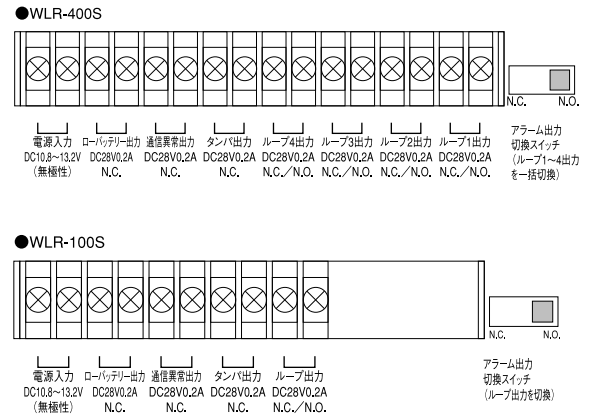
●WLR-400S

N.C. N.O.

電源入力 DC10.8～13.2V (無極性)

ローバッテリー出力 DC28V0.2A N.C.

通信異常出力 DC28V0.2A N.C.

タンパ出力 DC28V0.2A N.C.

ループ4出力 DC28V0.2A N.C.／N.O.

ループ3出力 DC28V0.2A N.C.／N.O.

ループ2出力 DC28V0.2A N.C.／N.O.

ループ1出力 DC28V0.2A N.C.／N.O.

アラーム出力 切換スイッチ (ループ1～4出力を一括切換)

●WLR-100S

N.C. N.O.

電源入力 DC10.8～13.2V (無極性)

ローバッテリー出力 DC28V0.2A N.C.

通信異常出力 DC28V0.2A N.C.

タンパ出力 DC28V0.2A N.C.

ループ出力 DC28V0.2A N.C.／N.O.

アラーム出力 切換スイッチ (ループ出力を切換)